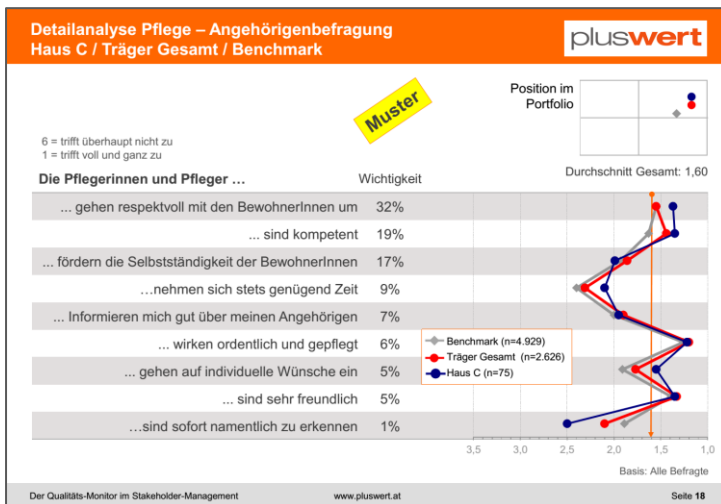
Detailanalyse Pflege – Angehörigenbefragung
Haus C / Träger Gesamt / Benchmark

pluswert

Muster

Position im Portfolio

6 = trifft überhaupt nicht zu
1 = trifft voll und ganz zu

Durchschnitt Gesamt: 1,60

| Die Pflegerinnen und Pfleger … | Wichtigkeit |
|---|---|
| … gehen respektvoll mit den BewohnerInnen um | 32% |
| … sind kompetent | 19% |
| … fördern die Selbstständigkeit der BewohnerInnen | 17% |
| …nehmen sich stets genügend Zeit | 9% |
| … Informieren mich gut über meinen Angehörigen | 7% |
| … wirken ordentlich und gepflegt | 6% |
| … gehen auf individuelle Wünsche ein | 5% |
| … sind sehr freundlich | 5% |
| …sind sofort namentlich zu erkennen | 1% |

Benchmark (n=4.929)
Träger Gesamt (n=2.626)
Haus C (n=75)

3,5 3,0 2,5 2,0 1,5 1,0

Basis: Alle Befragte

Der Qualitäts-Monitor im Stakeholder-Management www.pluswert.at Seite 18